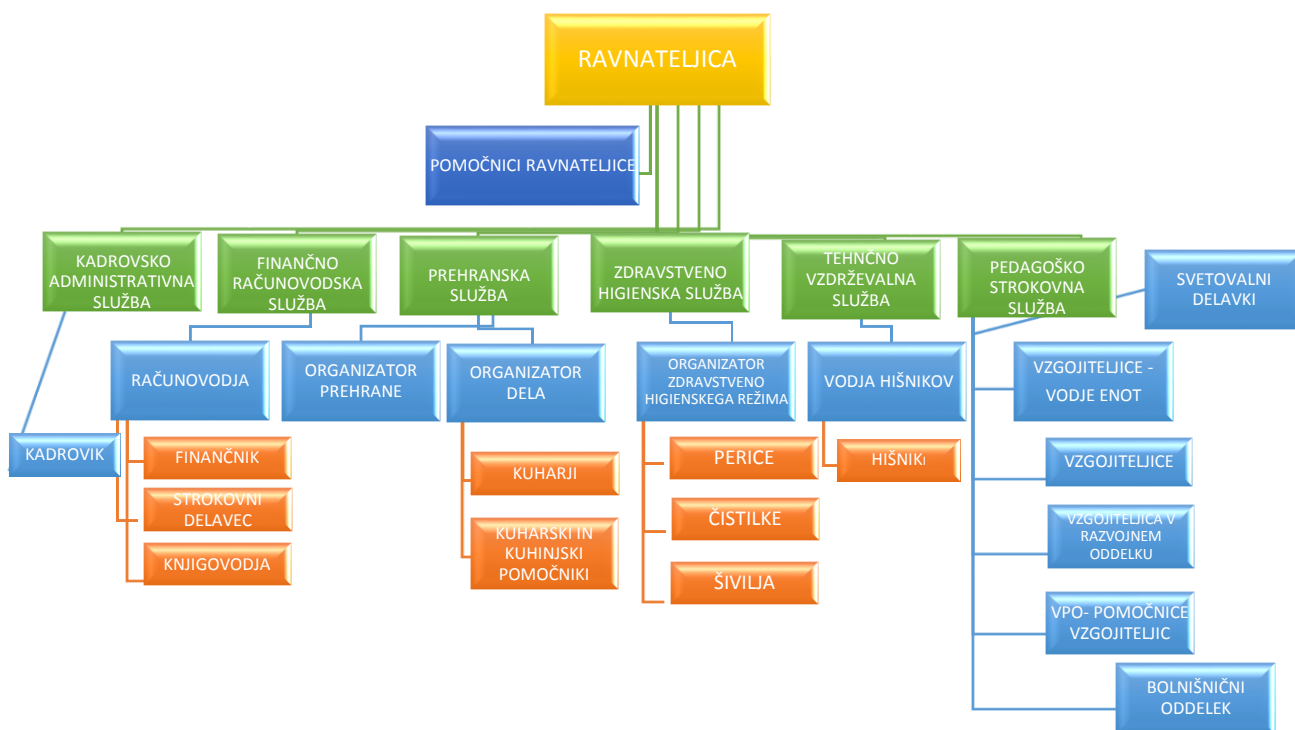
RAVNATELJICA

POMOČNICI RAVNATELJICE

KADROVSKO ADMINISTRATIVNA SLUŽBA

FINANČNO RAČUNOVODSKA SLUŽBA

PREHRANSKA SLUŽBA

ZDRAVSTVENO HIGIENSKA SLUŽBA

TEHNČNO VZDRŽEVALNA SLUŽBA

PEDAGOŠKO STROKOVNA SLUŽBA

SVETOVALNI DELAVKI

KADROVIK

RAČUNOVODJA

FINANČNIK

STROKOVNI DELAVEC

KNJIGOVODJA

ORGANIZATOR PREHRANE

ORGANIZATOR DELA

KUHARJI

KUHARSKI IN KUHINJSKI POMOČNIKI

ORGANIZATOR ZDRAVSTVENO HIGIENSKEGA REŽIMA

PERICE

ČISTILKE

ŠIVILJA

VODJA HIŠNIKOV

HIŠNIKI

VZGOJITELJICE - VODJE ENOT

VZGOJITELJICE

VZGOJITELJICA V RAZVOJNEM ODDELKU

VPO- POMOČNICE VZGOJITELJIC

BOLNIŠNIČNI ODDELEK